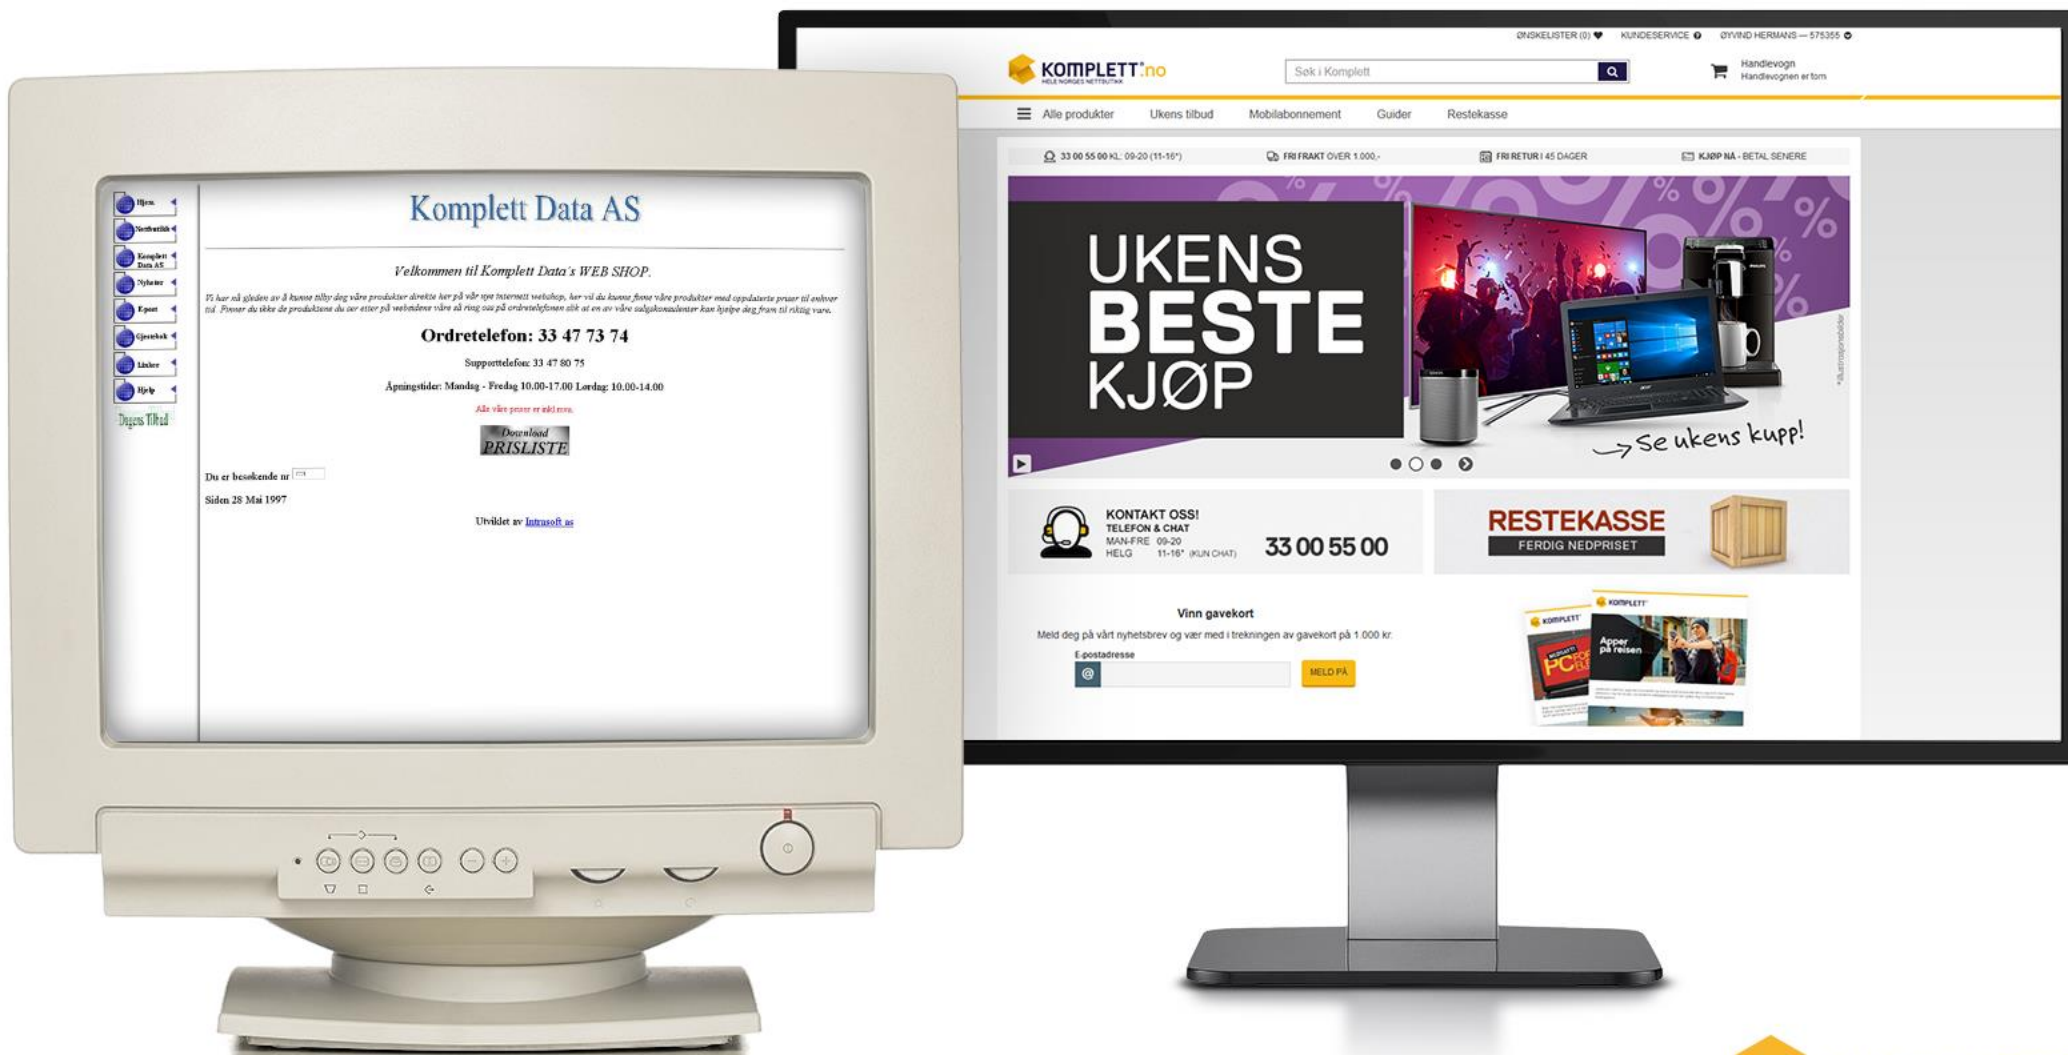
Hjem
Nettbutikk
Komplett Data AS
Nyheter
Epost
Gjestebok
Linker
Hjelp
Dagens Tilbud

Komplett Data AS

Velkommen til Komplett Data's WEB SHOP.

Vi har nå gleden av å kunne tilby deg våre produkter direkte her på vår nye internett webshop, her vil du kunne finne våre produkter med oppdaterte priser til enhver tid. Finner du ikke de produktene du ser etter på webenes våre så ring oss på ordretelefonen slik at en av våre salgskonsulenter kan hjelpe deg fram til riktig vare.

Ordretelefon: 33 47 73 74

Supporttelefon: 33 47 80 75

Åpningstider: Mandag - Fredag 10.00-17.00 Lørdag: 10.00-14.00

Alle våre priser er inkl.mva.

Download PRISLISTE

Du er besøkende nr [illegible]

Siden 28 Mai 1997

Utviklet av Intrasoft as

ØNSKELISTER (0) KUNDESERVICE ØYVIND HERMANS — 575355

KOMPLETT.no
HELE NORGES NETTBUTIKK

Søk i Komplett

Handlevogn
Handlevognen er tom

Alle produkter Ukens tilbud Mobilabonnement Guider Restekasse

33 00 55 00 KL. 09-20 (11-16*) FRI FRAKT OVER 1.000,- FRI RETUR I 45 DAGER KJØP NÅ - BETAL SENERE

UKENS BESTE KJØP

Se ukens kupp!

KONTAKT OSS!
TELEFON & CHAT
MAN-FRE 09-20
HELG 11-16* (KUN CHAT)
33 00 55 00

RESTEKASSE
FERDIG NEDPRISET

Vinn gavekort
Meld deg på vårt nyhetsbrev og vær med i trekningen av gavekort på 1.000 kr.
E-postadresse
MELD PÅ

KOMPLETT
Apper på reisen